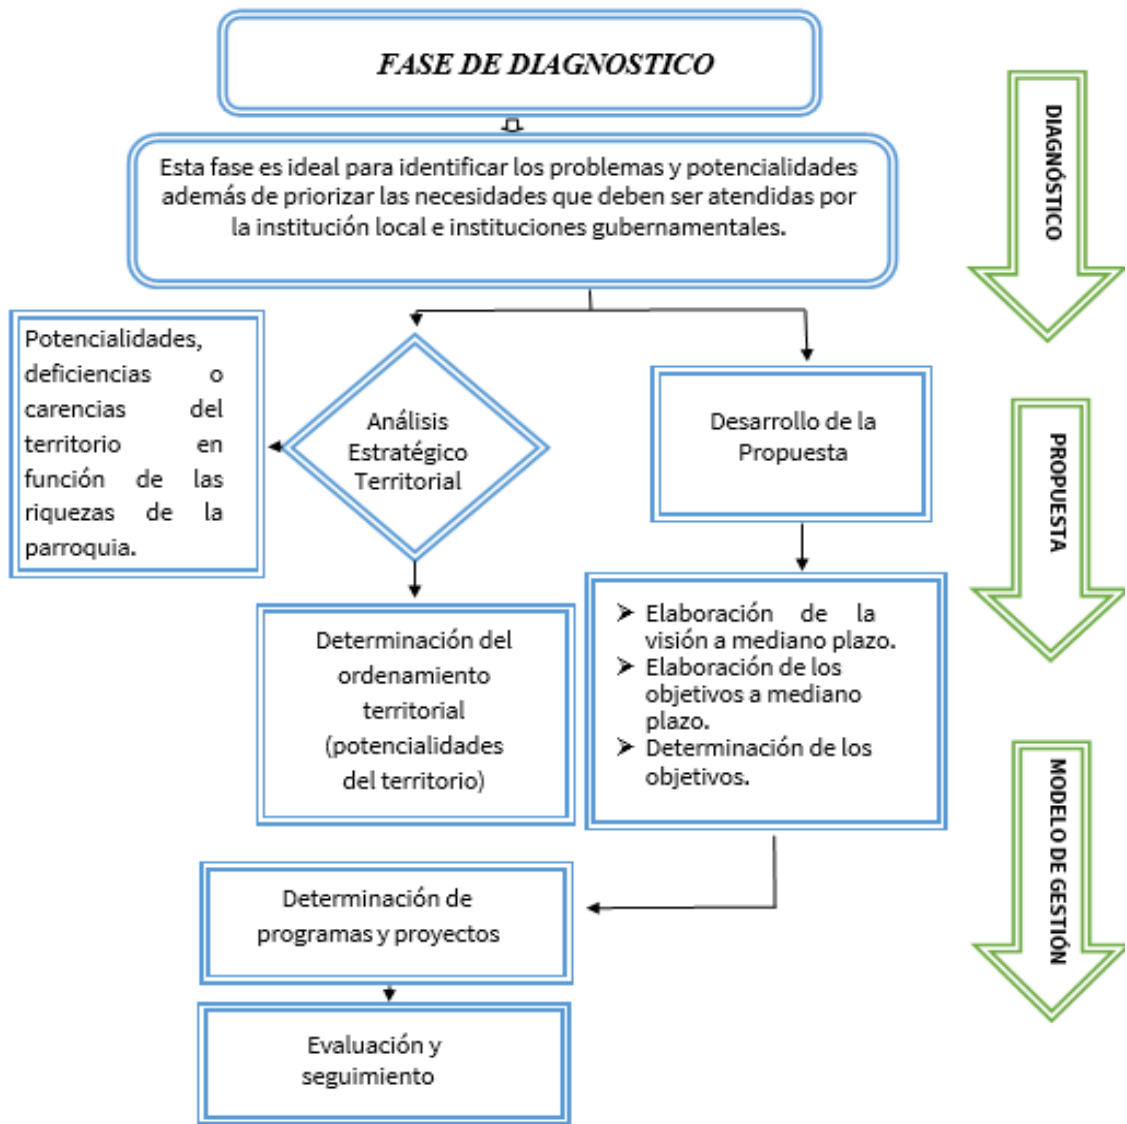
FASE DE DIAGNOSTICO

Esta fase es ideal para identificar los problemas y potencialidades además de priorizar las necesidades que deben ser atendidas por la institución local e instituciones gubernamentales.

DIAGNÓSTICO

Potencialidades, deficiencias o carencias del territorio en función de las riquezas de la parroquia.

Análisis Estratégico Territorial

Desarrollo de la Propuesta

PROPUESTA

Determinación del ordenamiento territorial (potencialidades del territorio)

➤ Elaboración de la visión a mediano plazo.
➤ Elaboración de los objetivos a mediano plazo.
➤ Determinación de los objetivos.

MODELO DE GESTIÓN

Determinación de programas y proyectos

Evaluación y seguimiento